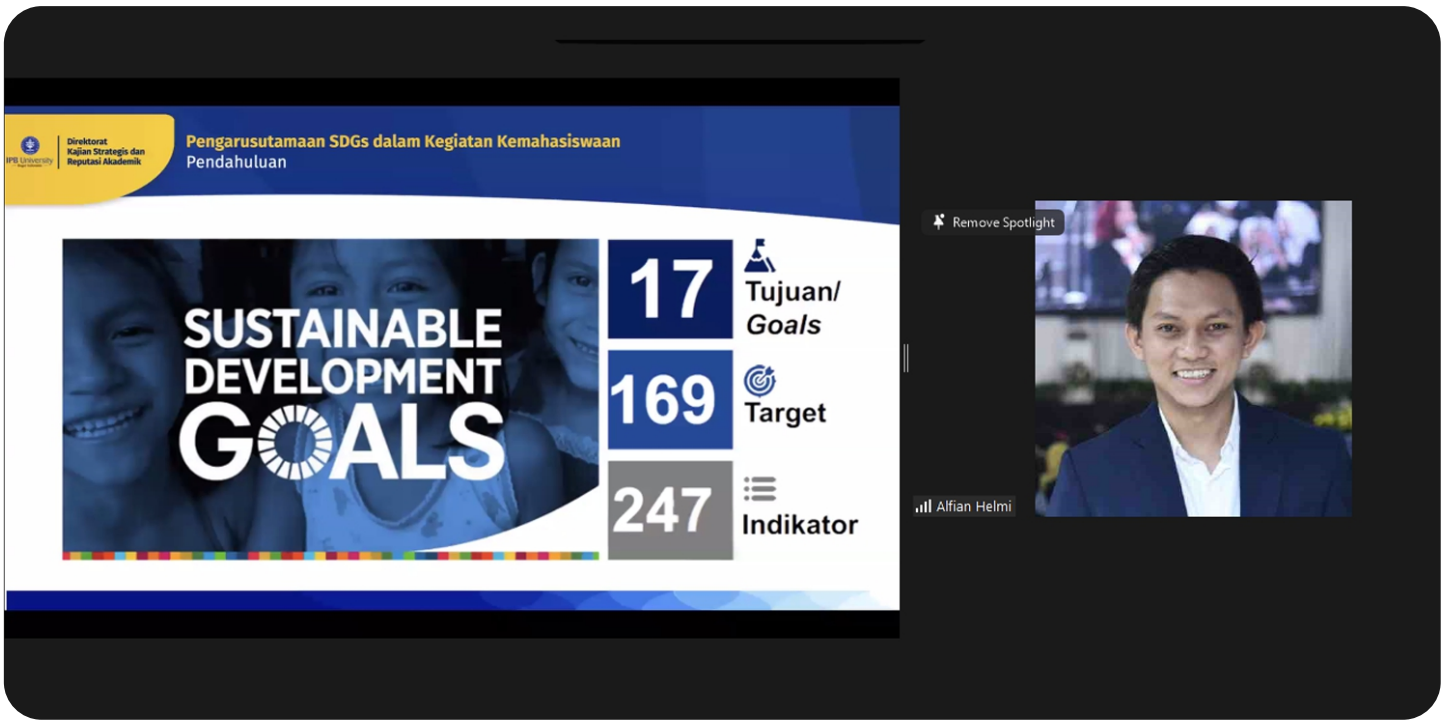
IPB University
Direktorat Kajian Strategis dan Reputasi Akademik

Pengarusutamaan SDGs dalam Kegiatan Kemahasiswaan
Pendahuluan

SUSTAINABLE DEVELOPMENT GOALS

17 Tujuan/ Goals

169 Target

247 Indikator

Remove Spotlight

Alfian Helmi